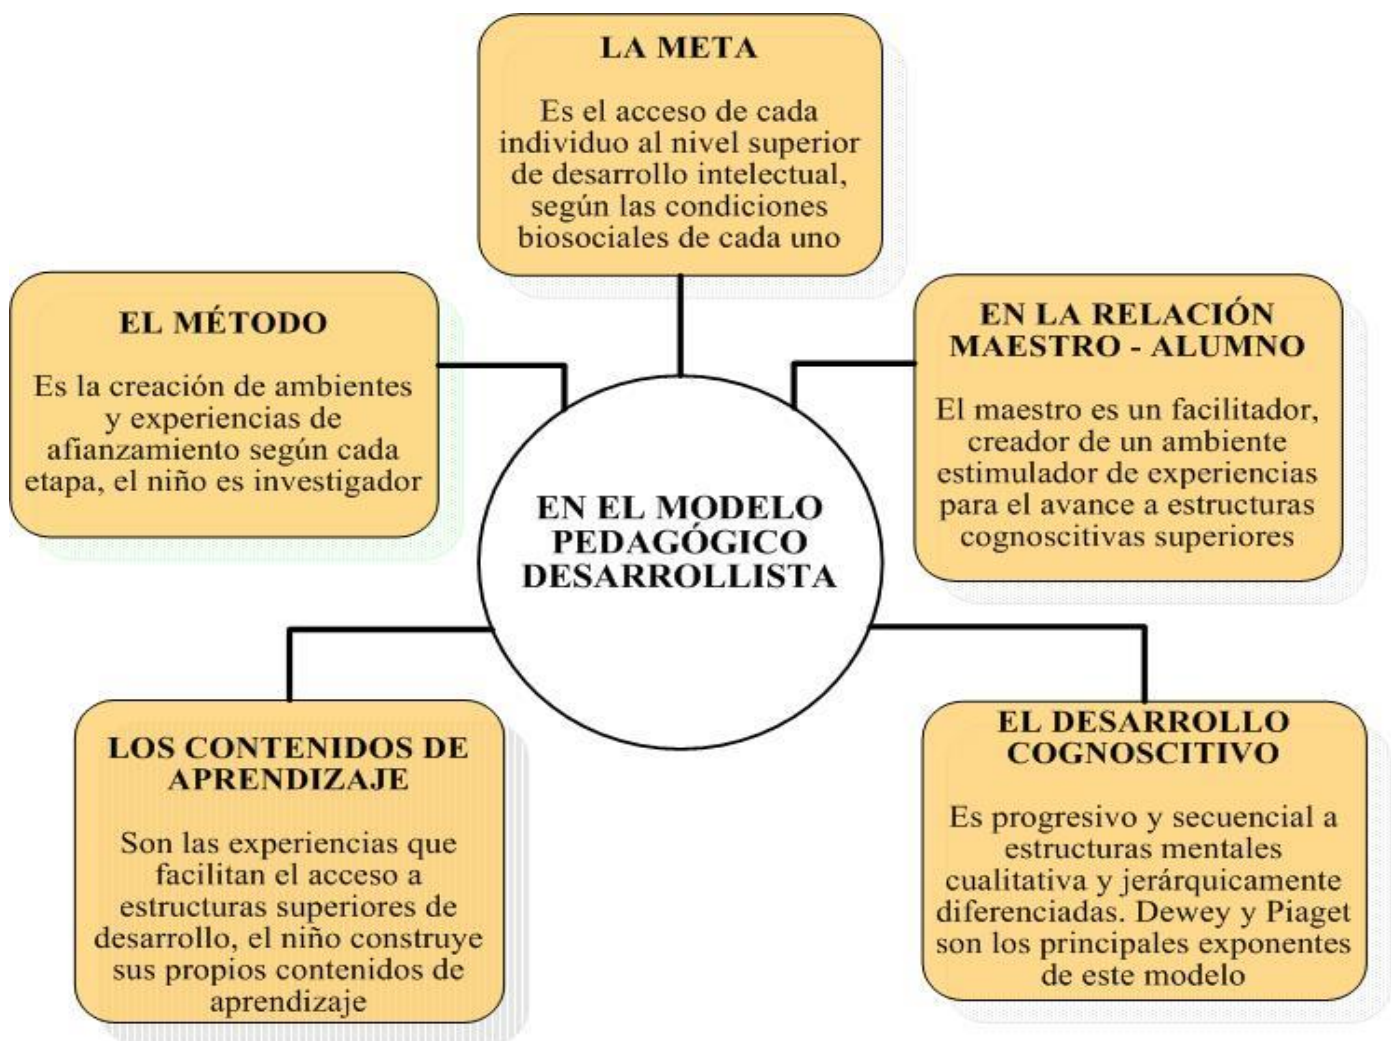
LA META

Es el acceso de cada individuo al nivel superior de desarrollo intelectual, según las condiciones biosociales de cada uno

EL MÉTODO

Es la creación de ambientes y experiencias de afianzamiento según cada etapa, el niño es investigador

EN LA RELACIÓN MAESTRO - ALUMNO

El maestro es un facilitador, creador de un ambiente estimulador de experiencias para el avance a estructuras cognoscitivas superiores

EN EL MODELO PEDAGÓGICO DESARROLLISTA

LOS CONTENIDOS DE APRENDIZAJE

Son las experiencias que facilitan el acceso a estructuras superiores de desarrollo, el niño construye sus propios contenidos de aprendizaje

EL DESARROLLO COGNOSCITIVO

Es progresivo y secuencial a estructuras mentales cualitativa y jerárquicamente diferenciadas. Dewey y Piaget son los principales exponentes de este modelo